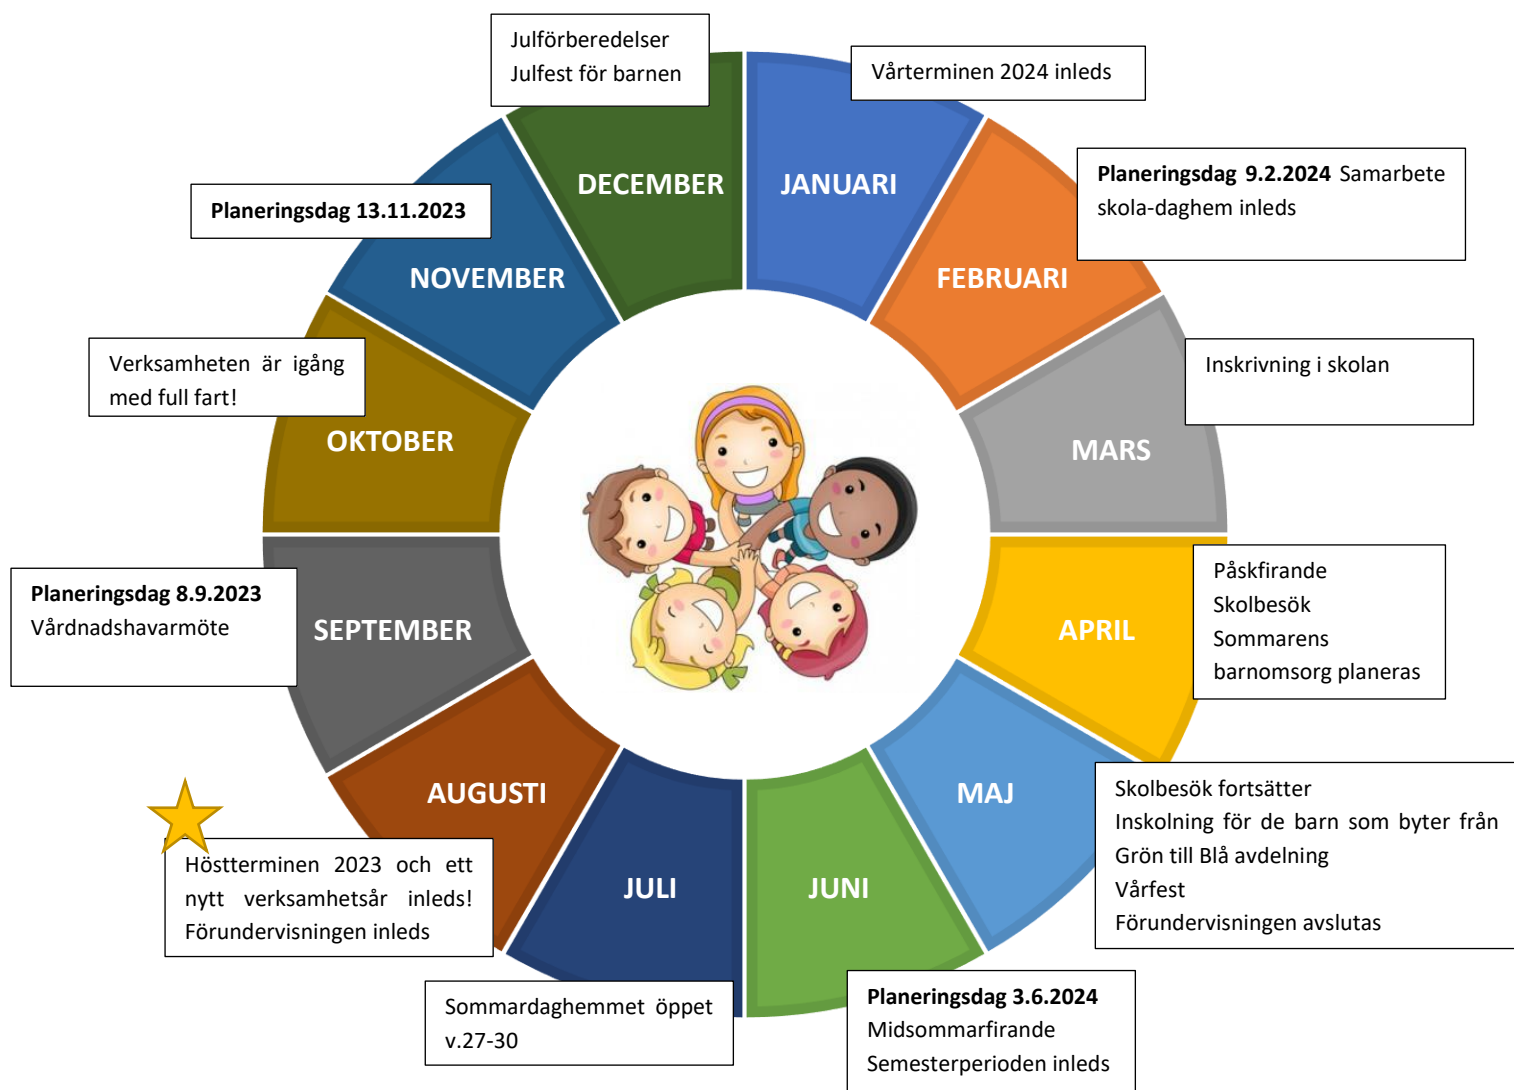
Julförberedelser
Julfest för barnen

Vårterminen 2024 inleds

DECEMBER

JANUARI

Planeringsdag 13.11.2023

Planeringsdag 9.2.2024 Samarbete skola-daghem inleds

NOVEMBER

FEBRUARI

Verksamheten är igång med full fart!

Inskrivning i skolan

OKTOBER

MARS

Planeringsdag 8.9.2023
Vårdnadshavarmöte

SEPTEMBER

APRIL

Påskfirande
Skolbesök
Sommarens barnomsorg planeras

AUGUSTI

MAJ

Skolbesök fortsätter
Inskolning för de barn som byter från Grön till Blå avdelning
Vårfest
Förundervisningen avslutas

Höstterminen 2023 och ett nytt verksamhetsår inleds!
Förundervisningen inleds

JULI

JUNI

Sommardaghemmet öppet v.27-30

Planeringsdag 3.6.2024
Midsommarfirande
Semesterperioden inleds